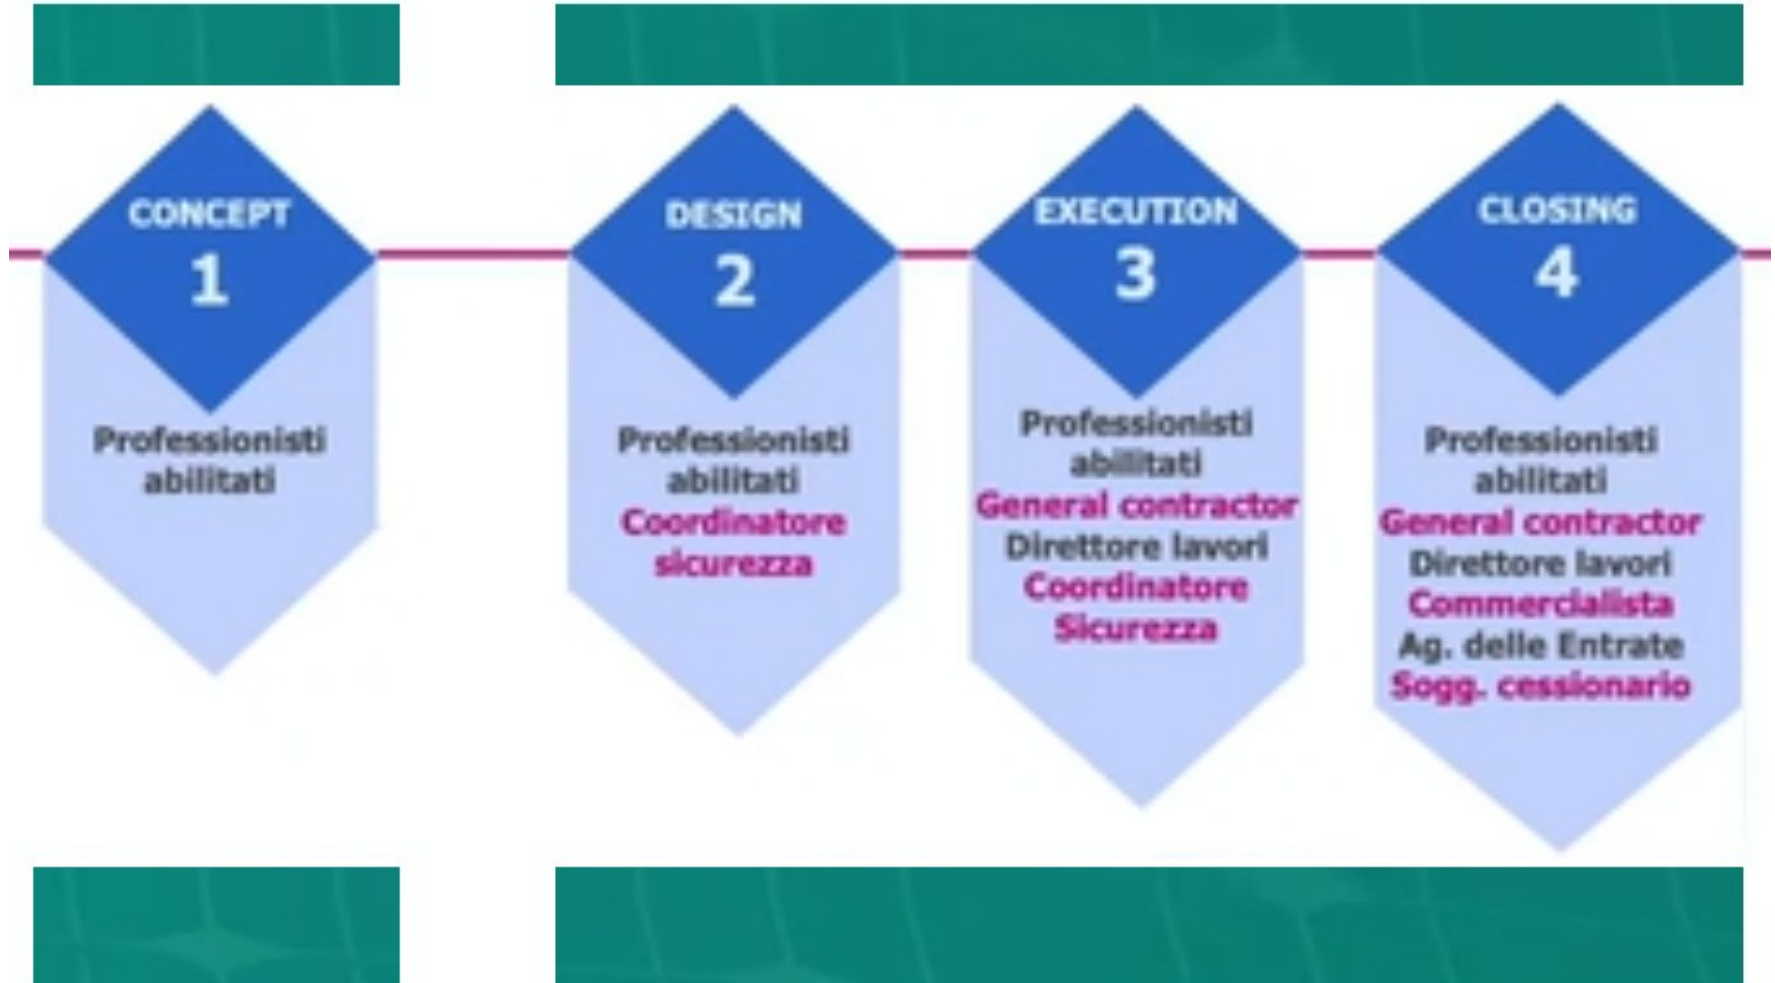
CONCEPT
1

Professionisti abilitati

DESIGN
2

Professionisti abilitati
Coordinatore sicurezza

EXECUTION
3

Professionisti abilitati
General contractor
Direttore lavori
Coordinatore Sicurezza

CLOSING
4

Professionisti abilitati
General contractor
Direttore lavori
Commercialista
Ag. delle Entrate
Sogg. cessionario